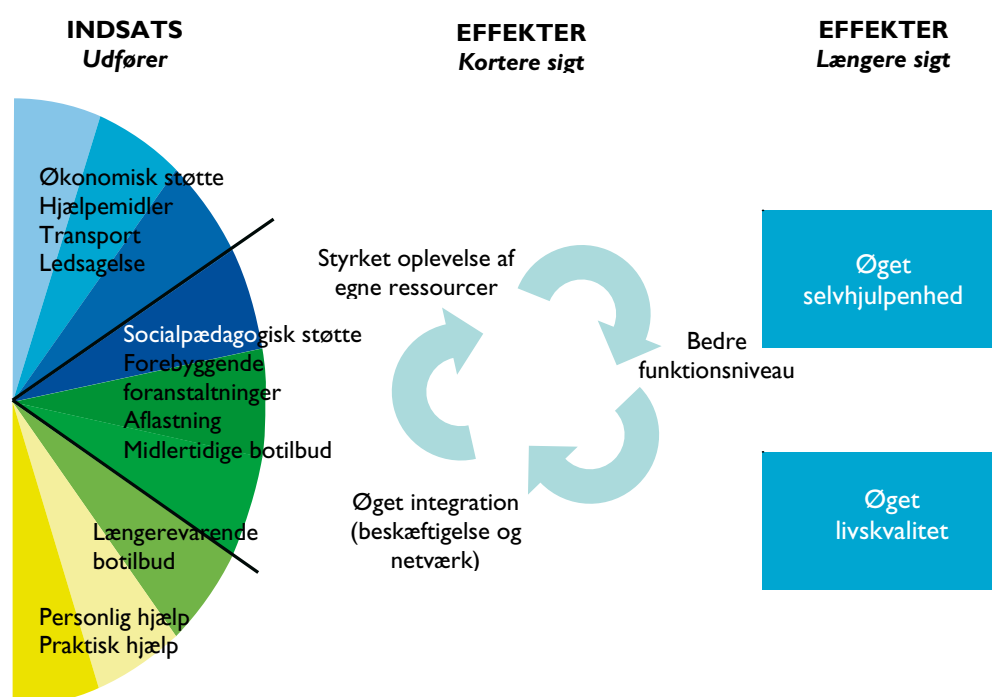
INDSATS
Udfører

EFFEKTER
Kortere sigt

EFFEKTER
Længere sigt

Økonomisk støtte
Hjælpemidler
Transport
Ledsagelse

Socialpædagogisk støtte
Forebyggende foranstaltninger
Aflastning
Midlertidige botilbud

Længerevarende botilbud

Personlig hjælp
Praktisk hjælp

Styrket oplevelse af egne ressourcer

Bedre funktionsniveau

Øget integration (beskæftigelse og netværk)

Øget selvhjulpenhed

Øget livskvalitet